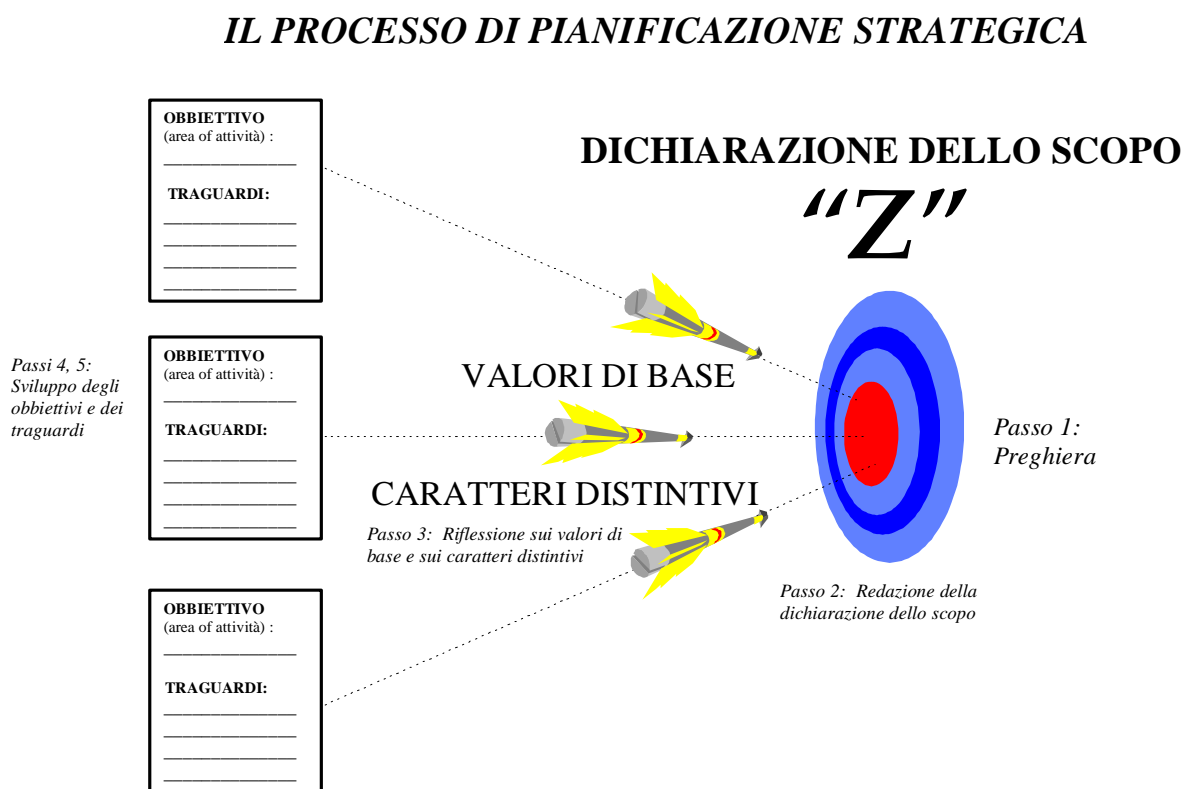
IL PROCESSO DI PIANIFICAZIONE STRATEGICA

OBBIETTIVO
(area of attività) :
______________

TRAGUARDI:
______________
______________
______________
______________

DICHIARAZIONE DELLO SCOPO
"Z"

Passi 4, 5: Sviluppo degli obbiettivi e dei traguardi

OBBIETTIVO
(area of attività) :
______________

TRAGUARDI:
______________
______________
______________
______________

VALORI DI BASE

CARATTERI DISTINTIVI

Passo 1: Preghiera

Passo 3: Riflessione sui valori di base e sui caratteri distintivi

Passo 2: Redazione della dichiarazione dello scopo

OBBIETTIVO
(area of attività) :
______________

TRAGUARDI:
______________
______________
______________
______________